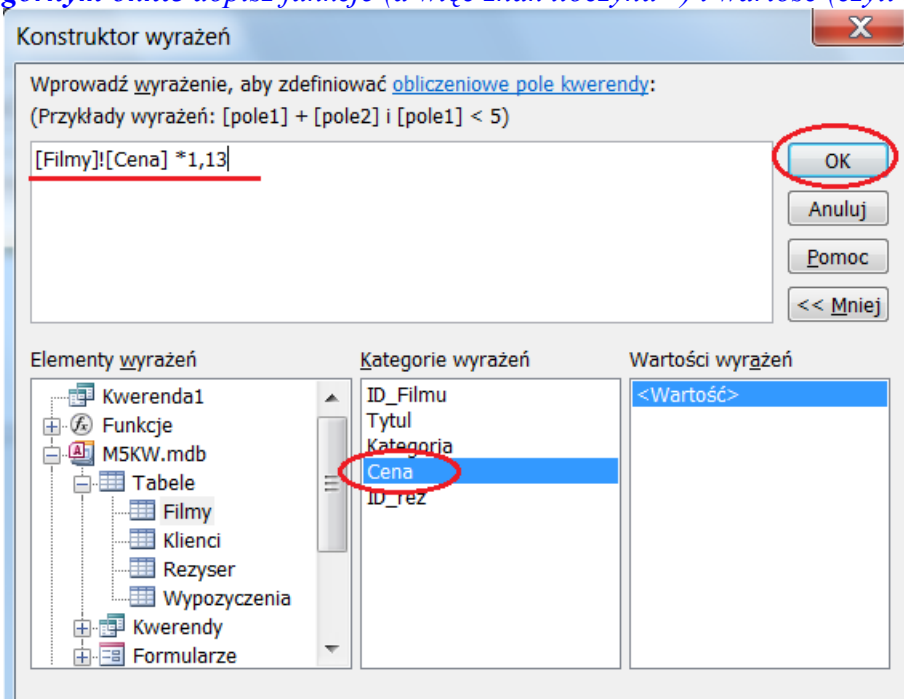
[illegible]

Konstruktor wyrażeń

Wprowadź wyrażenie, aby zdefiniować obliczeniowe pole kwerendy:
(Przykłady wyrażeń: [pole1] + [pole2] i [pole1] < 5)

[Filmy]![Cena] *1,13

OK
Anuluj
Pomoc
<< Mniej

Elementy wyrażeń
Kwerenda1
Funkcje
M5KW.mdb
Tabele
Filmy
Klienci
Rezyser
Wypozyczenia
Kwerendy
Formularze

Kategorie wyrażeń
ID_Filmu
Tytul
Kategoria
Cena
ID_rez

Wartości wyrażeń
<Wartość>